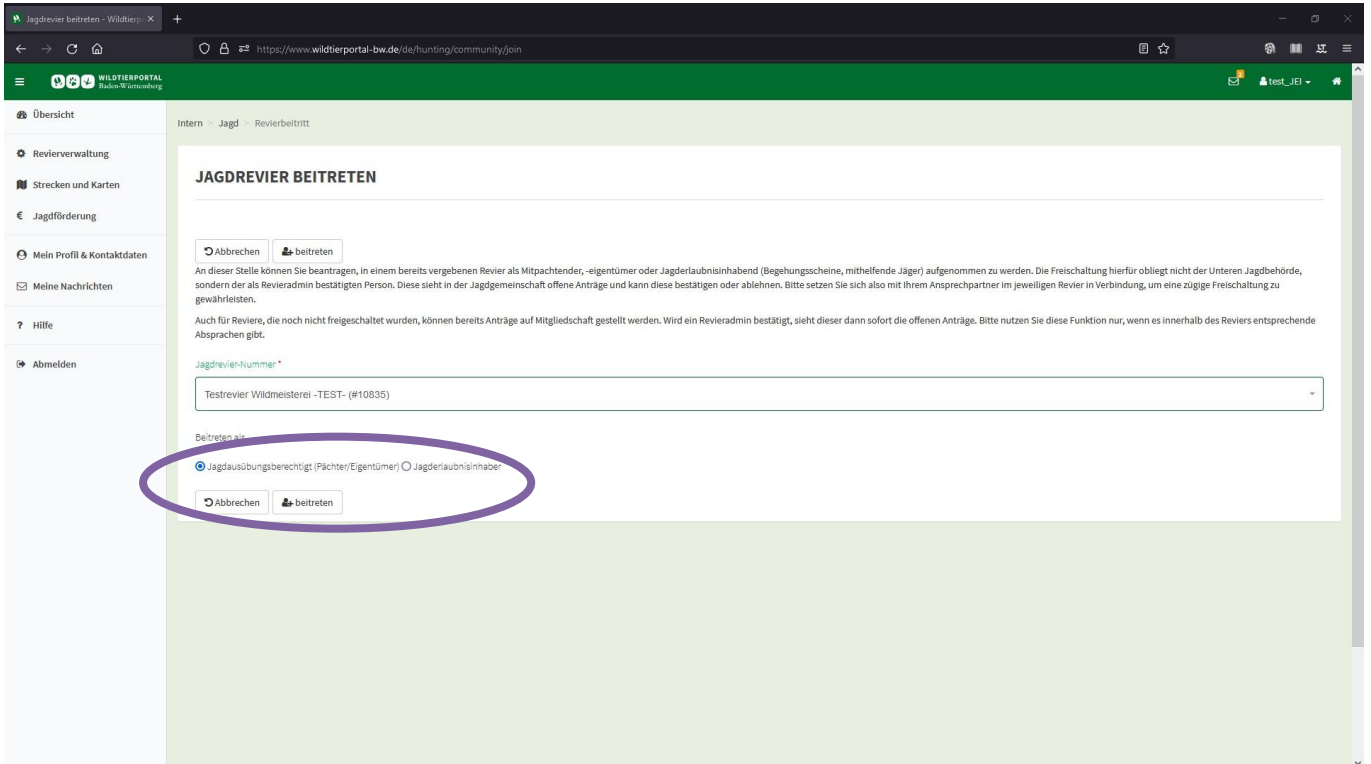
Jagdrevier beitreten - Wildtierp ×
+
https://www.wildtierportal-bw.de/de/hunting/community/join
WILDTIERPORTAL Baden-Württemberg
test_JEI

Übersicht
Revierverwaltung
Strecken und Karten
€ Jagdförderung
Mein Profil & Kontaktdaten
Meine Nachrichten
? Hilfe
Abmelden

Intern > Jagd > Revierbeitritt

JAGDREVIER BEITRETEN

Abbrechen beitreten

An dieser Stelle können Sie beantragen, in einem bereits vergebenen Revier als Mitpachtender, -eigentümer oder Jagderlaubnisinhabend (Begehungsscheine, mithelfende Jäger) aufgenommen zu werden. Die Freischaltung hierfür obliegt nicht der Unteren Jagdbehörde, sondern der als Revieradmin bestätigten Person. Diese sieht in der Jagdgemeinschaft offene Anträge und kann diese bestätigen oder ablehnen. Bitte setzen Sie sich also mit Ihrem Ansprechpartner im jeweiligen Revier in Verbindung, um eine zügige Freischaltung zu gewährleisten.

Auch für Reviere, die noch nicht freigeschaltet wurden, können bereits Anträge auf Mitgliedschaft gestellt werden. Wird ein Revieradmin bestätigt, sieht dieser dann sofort die offenen Anträge. Bitte nutzen Sie diese Funktion nur, wenn es innerhalb des Reviers entsprechende Absprachen gibt.

Jagdrevier-Nummer *
Testrevier Wildmeisterei -TEST- (#10835)

Beitreten als
Jagdausübungsberechtigt (Pächter/Eigentümer) Jagderlaubnisinhaber

Abbrechen beitreten